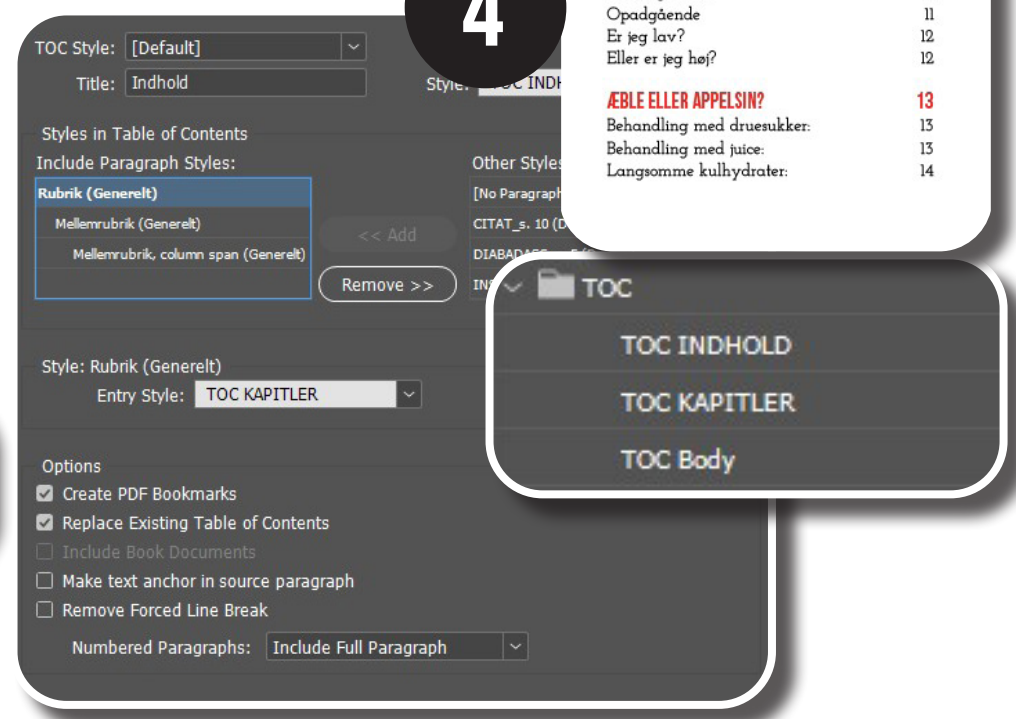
4

TOC Style: [Default]

Title: Indhold

Style: TOC INDH

Styles in Table of Contents

Include Paragraph Styles:

Rubrik (Generelt)

Mellemrubrik (Generelt)

Mellemrubrik, column span (Generelt)

<< Add

Remove >>

Other Styles

[No Paragraph

CITAT_s. 10 (D

DIABADAES

IN

Style: Rubrik (Generelt)

Entry Style: TOC KAPITLER

Options

Create PDF Bookmarks

Replace Existing Table of Contents

Include Book Documents

Make text anchor in source paragraph

Remove Forced Line Break

Numbered Paragraphs: Include Full Paragraph

| | |
|---|---|
| Opadgående | 11 |
| Er jeg lav? | 12 |
| Eller er jeg høj? | 12 |
| ÆBLE ELLER APPELSIN? | 13 |
| Behandling med druesukker: | 13 |
| Behandling med juice: | 13 |
| Langsomme kulhydrater: | 14 |

TOC

TOC INDHOLD

TOC KAPITLER

TOC Body